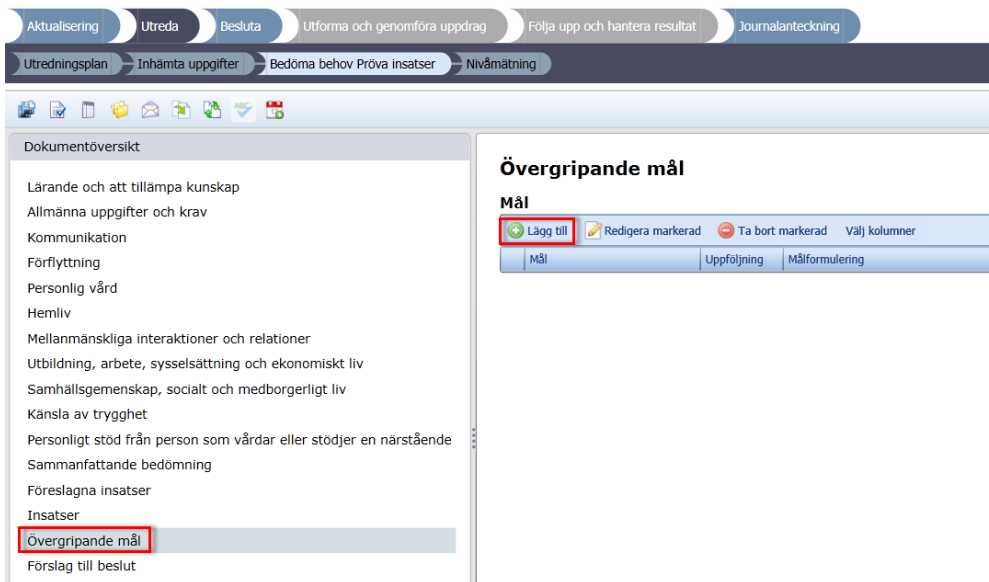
Aktualisering | Utreda | Besluta | Utforma och genomföra uppdrag | Följa upp och hantera resultat | Journalanteckning

Utredningsplan | Inhämta uppgifter | Bedöma behov Pröva insatser | Nivåmätning

Dokumentöversikt

Lärande och att tillämpa kunskap
Allmänna uppgifter och krav
Kommunikation
Förflyttning
Personlig vård
Hemliv
Mellanmänskliga interaktioner och relationer
Utbildning, arbete, sysselsättning och ekonomiskt liv
Samhällsgemenskap, socialt och medborgerligt liv
Känsla av trygghet
Personligt stöd från person som vårdar eller stödjer en närstående
Sammanfattande bedömning
Föreslagna insatser
Insatser
Övergripande mål
Förslag till beslut

Övergripande mål

Mål

Lägg till | Redigera markerad | Ta bort markerad | Välj kolumner

| Mål | Uppföljning | Målformulering |
|---|---|---|